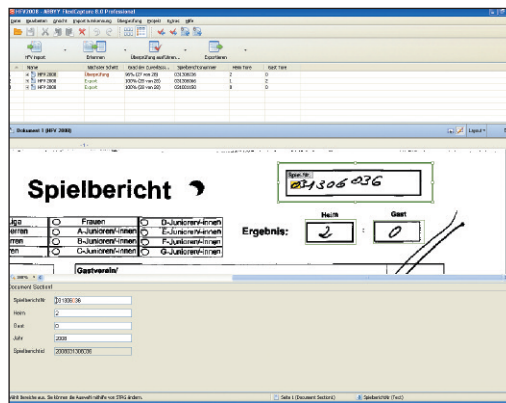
HFV2008 - ABBYY FlexiCapture 8.0 Professional

Datei Bearbeiten Ansicht Dokumentverwaltung Überprüfung Projekt Extras Hilfe

HFV Import Erkennen Überprüfung ausführen... Exportieren

| Name | Nächster Schritt | Erkannte Zeichen... | Spielberichtsnummer | Heim Tore | Gast Tore |
|---|---|---|---|---|---|
| HFV 2008 | Überprüfung | 95% (27 von 28) | 031306036 | 2 | 0 |
| HFV 2008 | Export | 100% (28 von 28) | 031306066 | 1 | 2 |
| HFV 2008 | Export | 100% (28 von 28) | 031001050 | 8 | 0 |

Dokument 1 (HFV 2008)

Layout

Spielbericht

Spiel-Nr.
031306036

Heim Gast

Ergebnis: 2 : 0

Frauen
A-Junioren/-innen
B-Junioren/-innen
C-Junioren/-innen
D-Junioren/-innen
E-Junioren/-innen
F-Junioren/-innen
G-Junioren/-innen

Gastverein/

100%

Document Section1

Spielberichtnr 031306036
Heim 2
Gast 0
Jahr 2008
Spielberichtsnr 2008031306036

Seite 1 (Document Section1)
Spielberichtnr (Text)